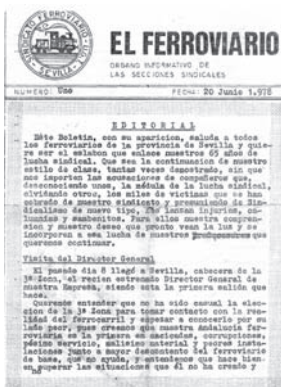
SINDICATO FERROVIARIO SEVILLA

EL FERROVIARIO

ORGANO INFORMATIVO DE LAS SECCIONES SINDICALES

NUMERO: Uno

FECHA: 20 Junio 1.978

EDITORIAL

Este Boletín, con su aparición, saluda a todos los ferroviarios de la provincia de Sevilla y quiere ser el eslabón que enlace nuestros 40 años de lucha sindical. Que sea la continuación de nuestro estilo de clase, tantas veces depositado, sin que nos importen las acusaciones de compañeros que, desconociendo unos, la médula de la lucha sindical, olvidando otros, los miles de víctimas que han colgado de nuestro sindicato y presumiendo de Sindicalismo de nuevo tipo, nos lanzan injurias, calumnias y asechanzas. Para ellos nuestra comprensión y nuestro deseo que pronto vean la luz y se incorporen a esa lucha de nuestros predecesores que queremos continuar.

Visita del Director General

El pasado día 8 llegó a Sevilla, cabecera de la 3ª Zona, el recién nombrado Director General de nuestra Empresa, siendo esta la primera salida que hace.

Queremos entender que no ha sido casual la elección de la 3ª Zona para tomar contacto con la realidad del ferrocarril y aparecer a conocerla por su lado peor, pues creemos que nuestra Andalucía ferroviaria es la primera en abandono, carencias, pésimo servicio, malísimo material y peores instalaciones junto a mayor descontento del ferroviario de base, que sin ayuda, y ateniendo que haya bien superar las situaciones que él no ha creado y